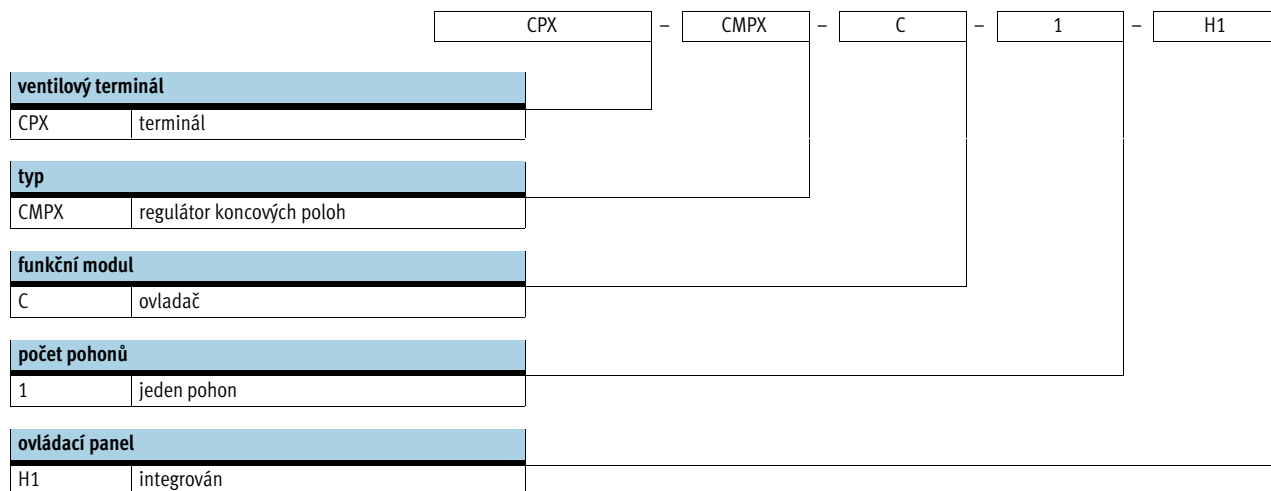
| CPX | – | CMPX | – | C | – | 1 | – | H1 |
|---|---|---|---|---|---|---|---|---|

| ventilový terminál | |
|---|---|
| CPX | terminál |

| typ | |
|---|---|
| CMPX | regulátor koncových poloh |

| funkční modul | |
|---|---|
| C | ovladač |

| počet pohonů | |
|---|---|
| 1 | jeden pohon |

| ovládací panel | |
|---|---|
| H1 | integrován |